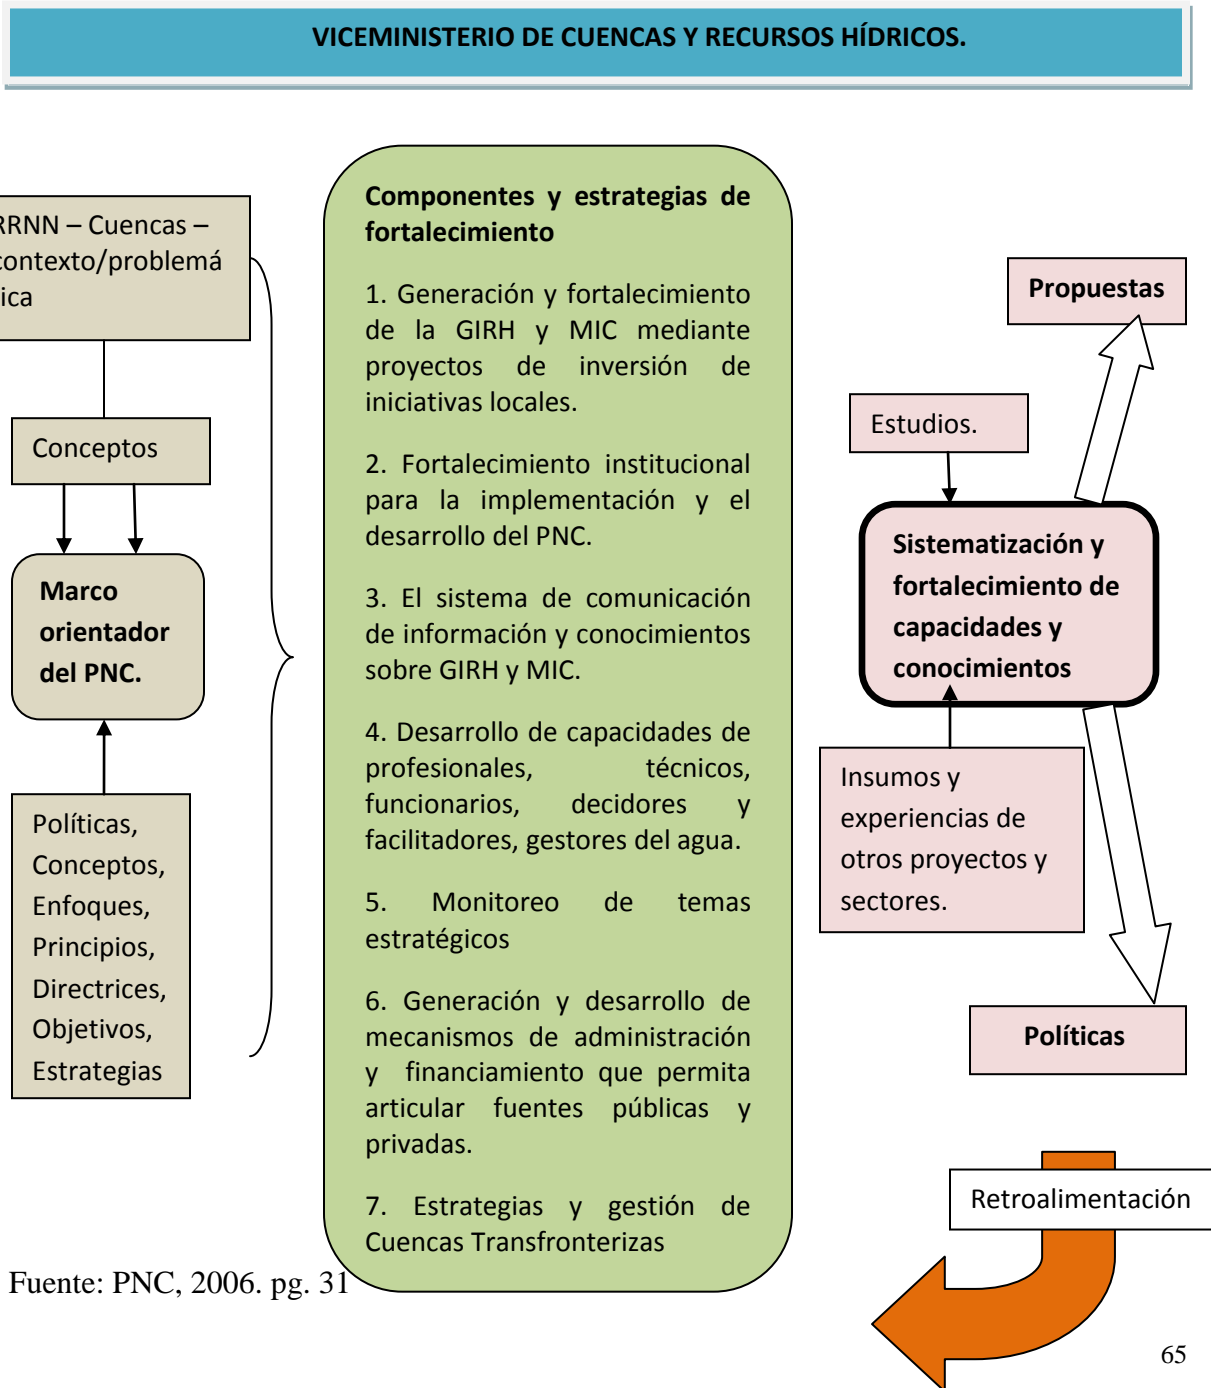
VICEMINISTERIO DE CUENCAS Y RECURSOS HÍDRICOS.

RRNN – Cuencas – contexto/problemá ica

Conceptos

Marco orientador del PNC.

Políticas, Conceptos, Enfoques, Principios, Directrices, Objetivos, Estrategias

Componentes y estrategias de fortalecimiento

1. Generación y fortalecimiento de la GIRH y MIC mediante proyectos de inversión de iniciativas locales.

2. Fortalecimiento institucional para la implementación y el desarrollo del PNC.

3. El sistema de comunicación de información y conocimientos sobre GIRH y MIC.

4. Desarrollo de capacidades de profesionales, técnicos, funcionarios, decidores y facilitadores, gestores del agua.

5. Monitoreo de temas estratégicos

6. Generación y desarrollo de mecanismos de administración y financiamiento que permita articular fuentes públicas y privadas.

7. Estrategias y gestión de Cuencas Transfronterizas

Propuestas

Estudios.

Sistematización y fortalecimiento de capacidades y conocimientos

Insumos y experiencias de otros proyectos y sectores.

Políticas

Retroalimentación

Fuente: PNC, 2006. pg. 31

65